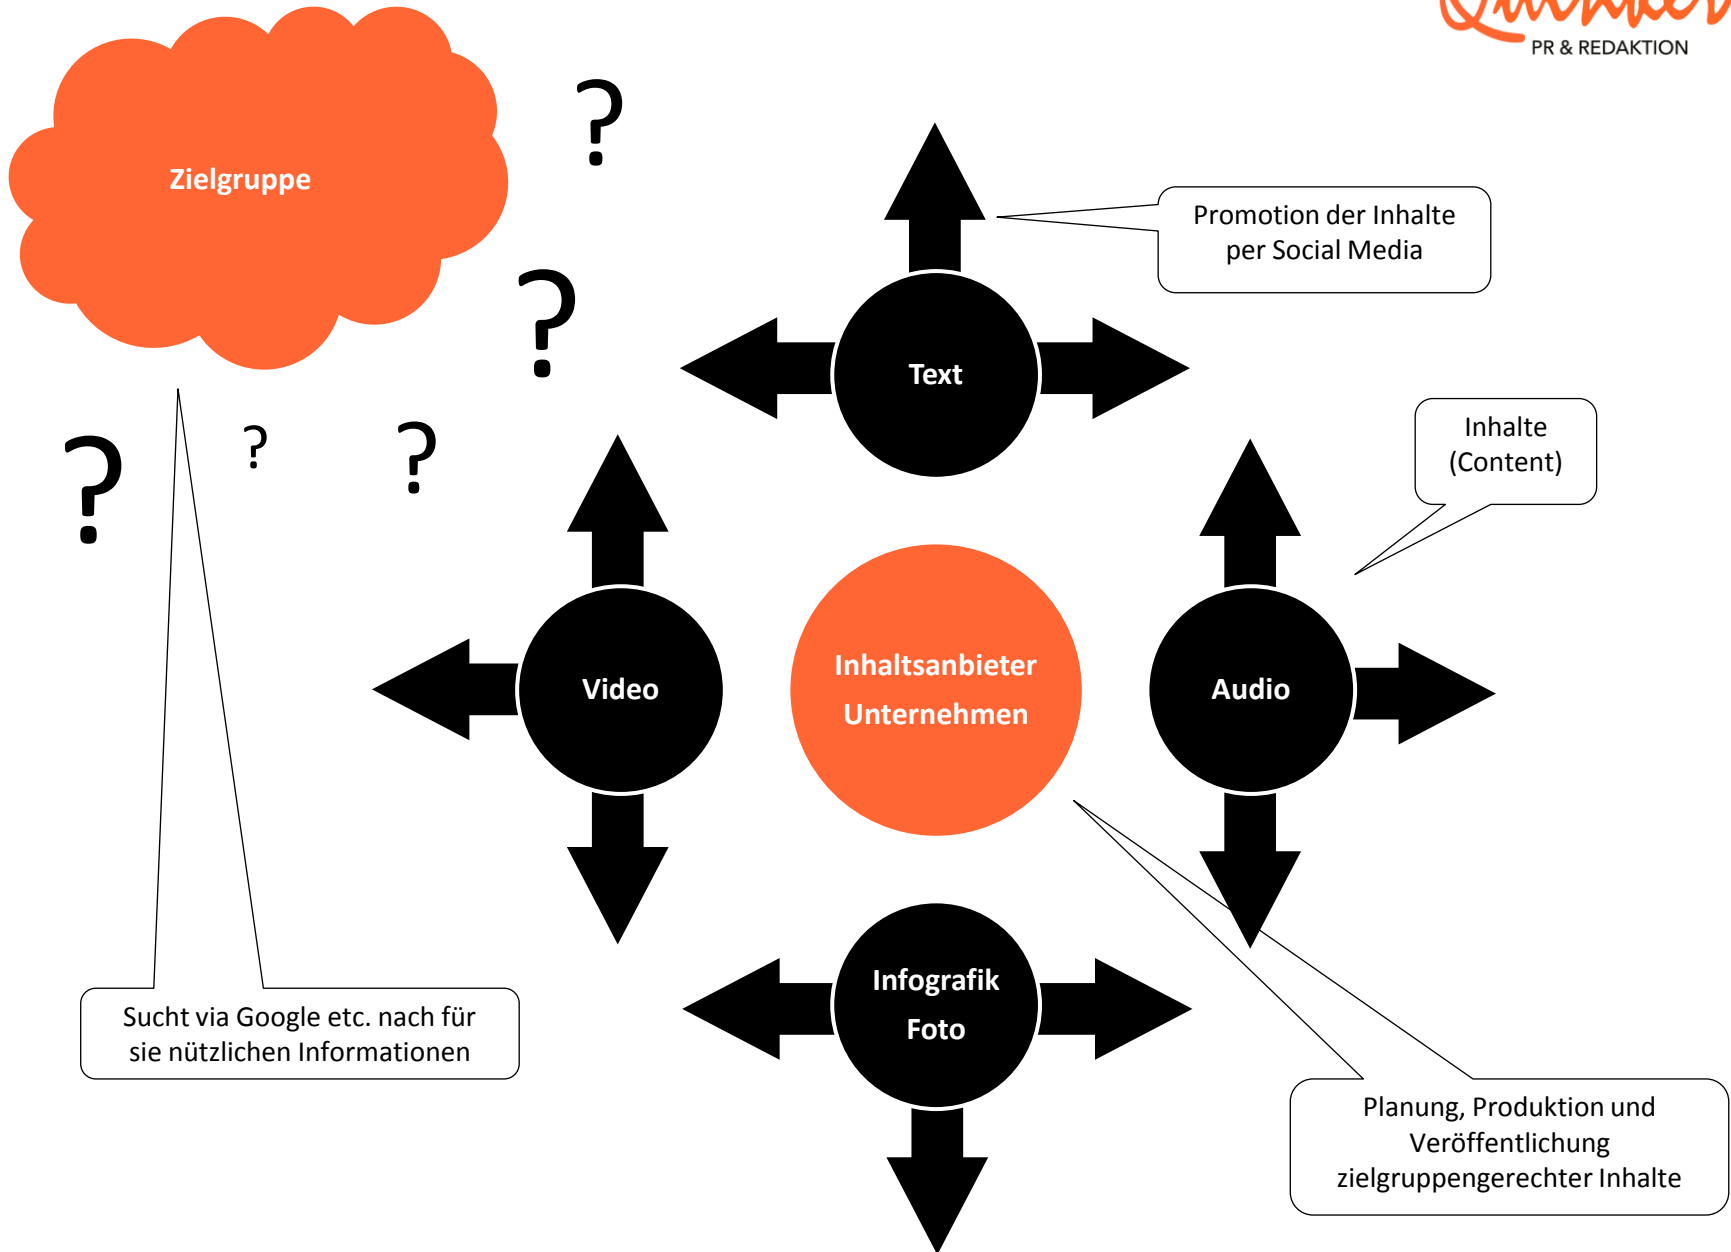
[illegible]
PR & REDAKTION

Zielgruppe

?
?
?
?
?

Text

Promotion der Inhalte per Social Media

Inhalte (Content)

Video

Inhaltsanbieter
Unternehmen

Audio

Infografik
Foto

Sucht via Google etc. nach für sie nützlichen Informationen

Planung, Produktion und Veröffentlichung zielgruppengerechter Inhalte